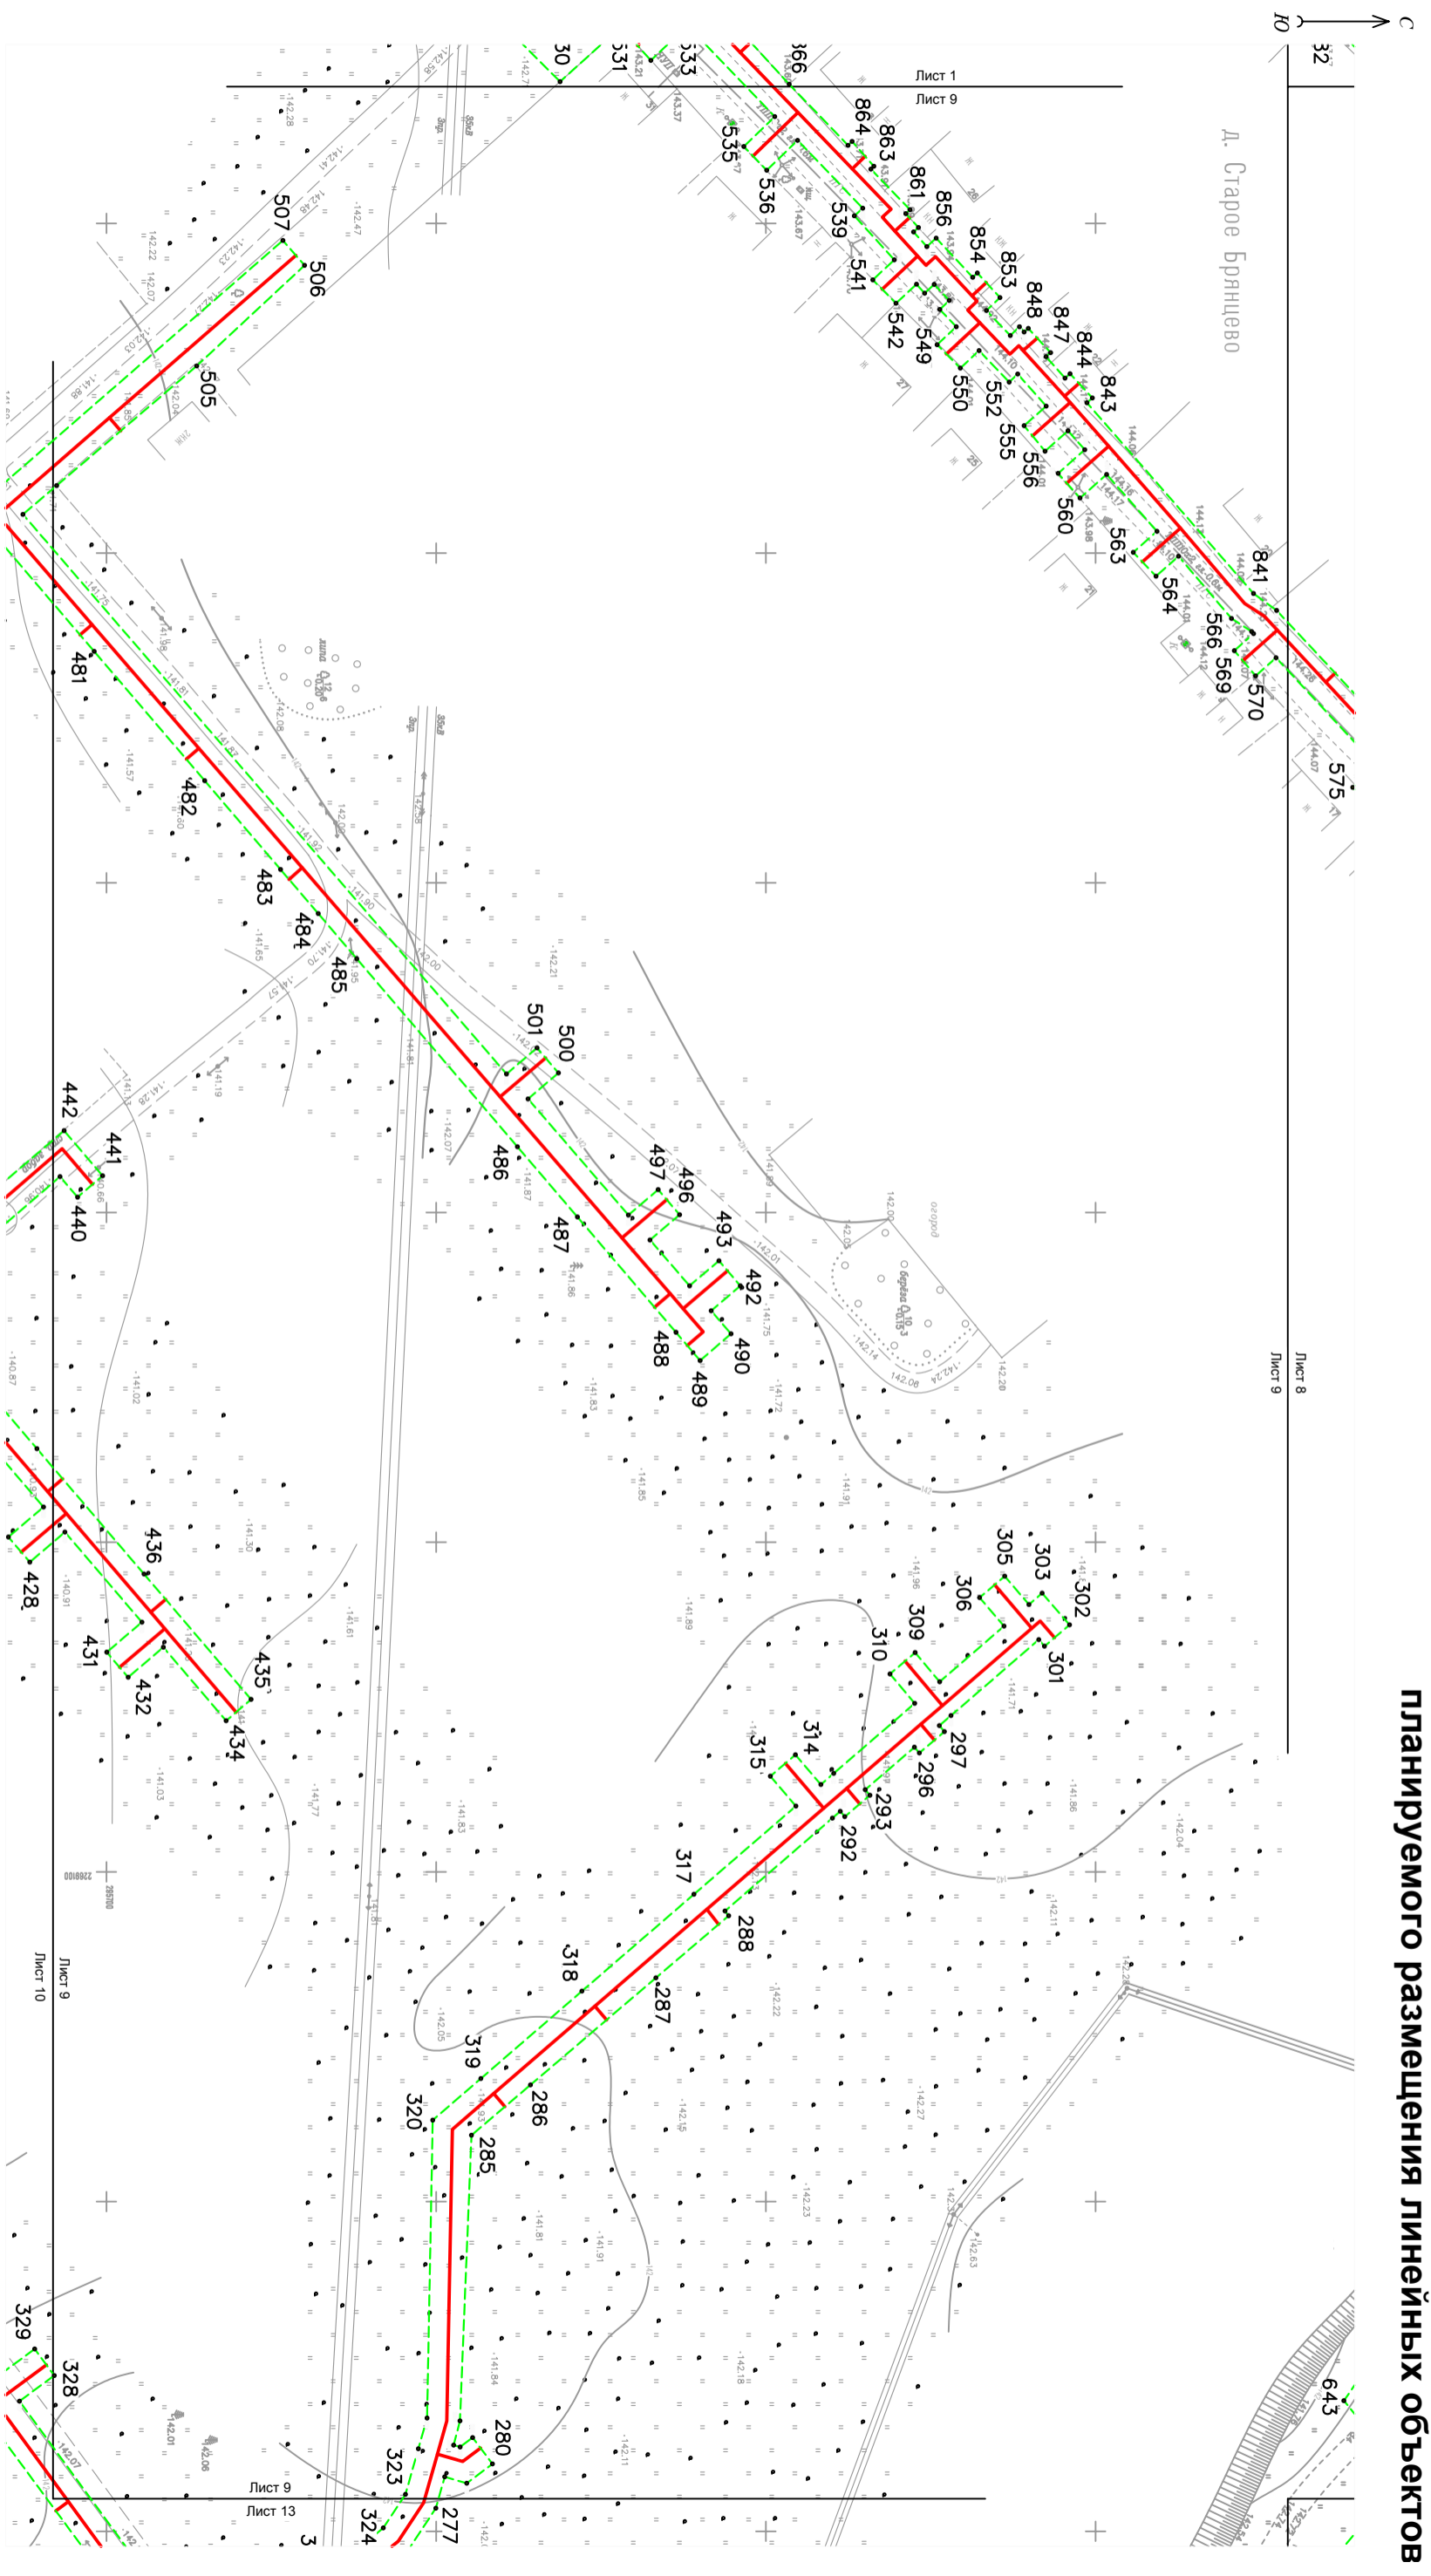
планируемого размещения линейных объектов

С
Ю

Лист 1
Лист 9

д. Старое Брянцево

Лист 8
Лист 9

Лист 9
Лист 10

Лист 9
Лист 13

огород

866 864 863 861 856 854 853 848 847 844 843 841 566 569 570 575
535 536 539 541 542 549 550 552 555 556 560 563 564
530 531 533
507 506 505
481 482 483 484 485
501 500 486 497 496 493 492 487 488 489 490
442 441 440
436 428 431 432 435 434
305 303 302 306 309 310 301 297 296 293 292 314 315
317 288 318 287 319 286 320 285
280 323 324 277
329 328
643
32